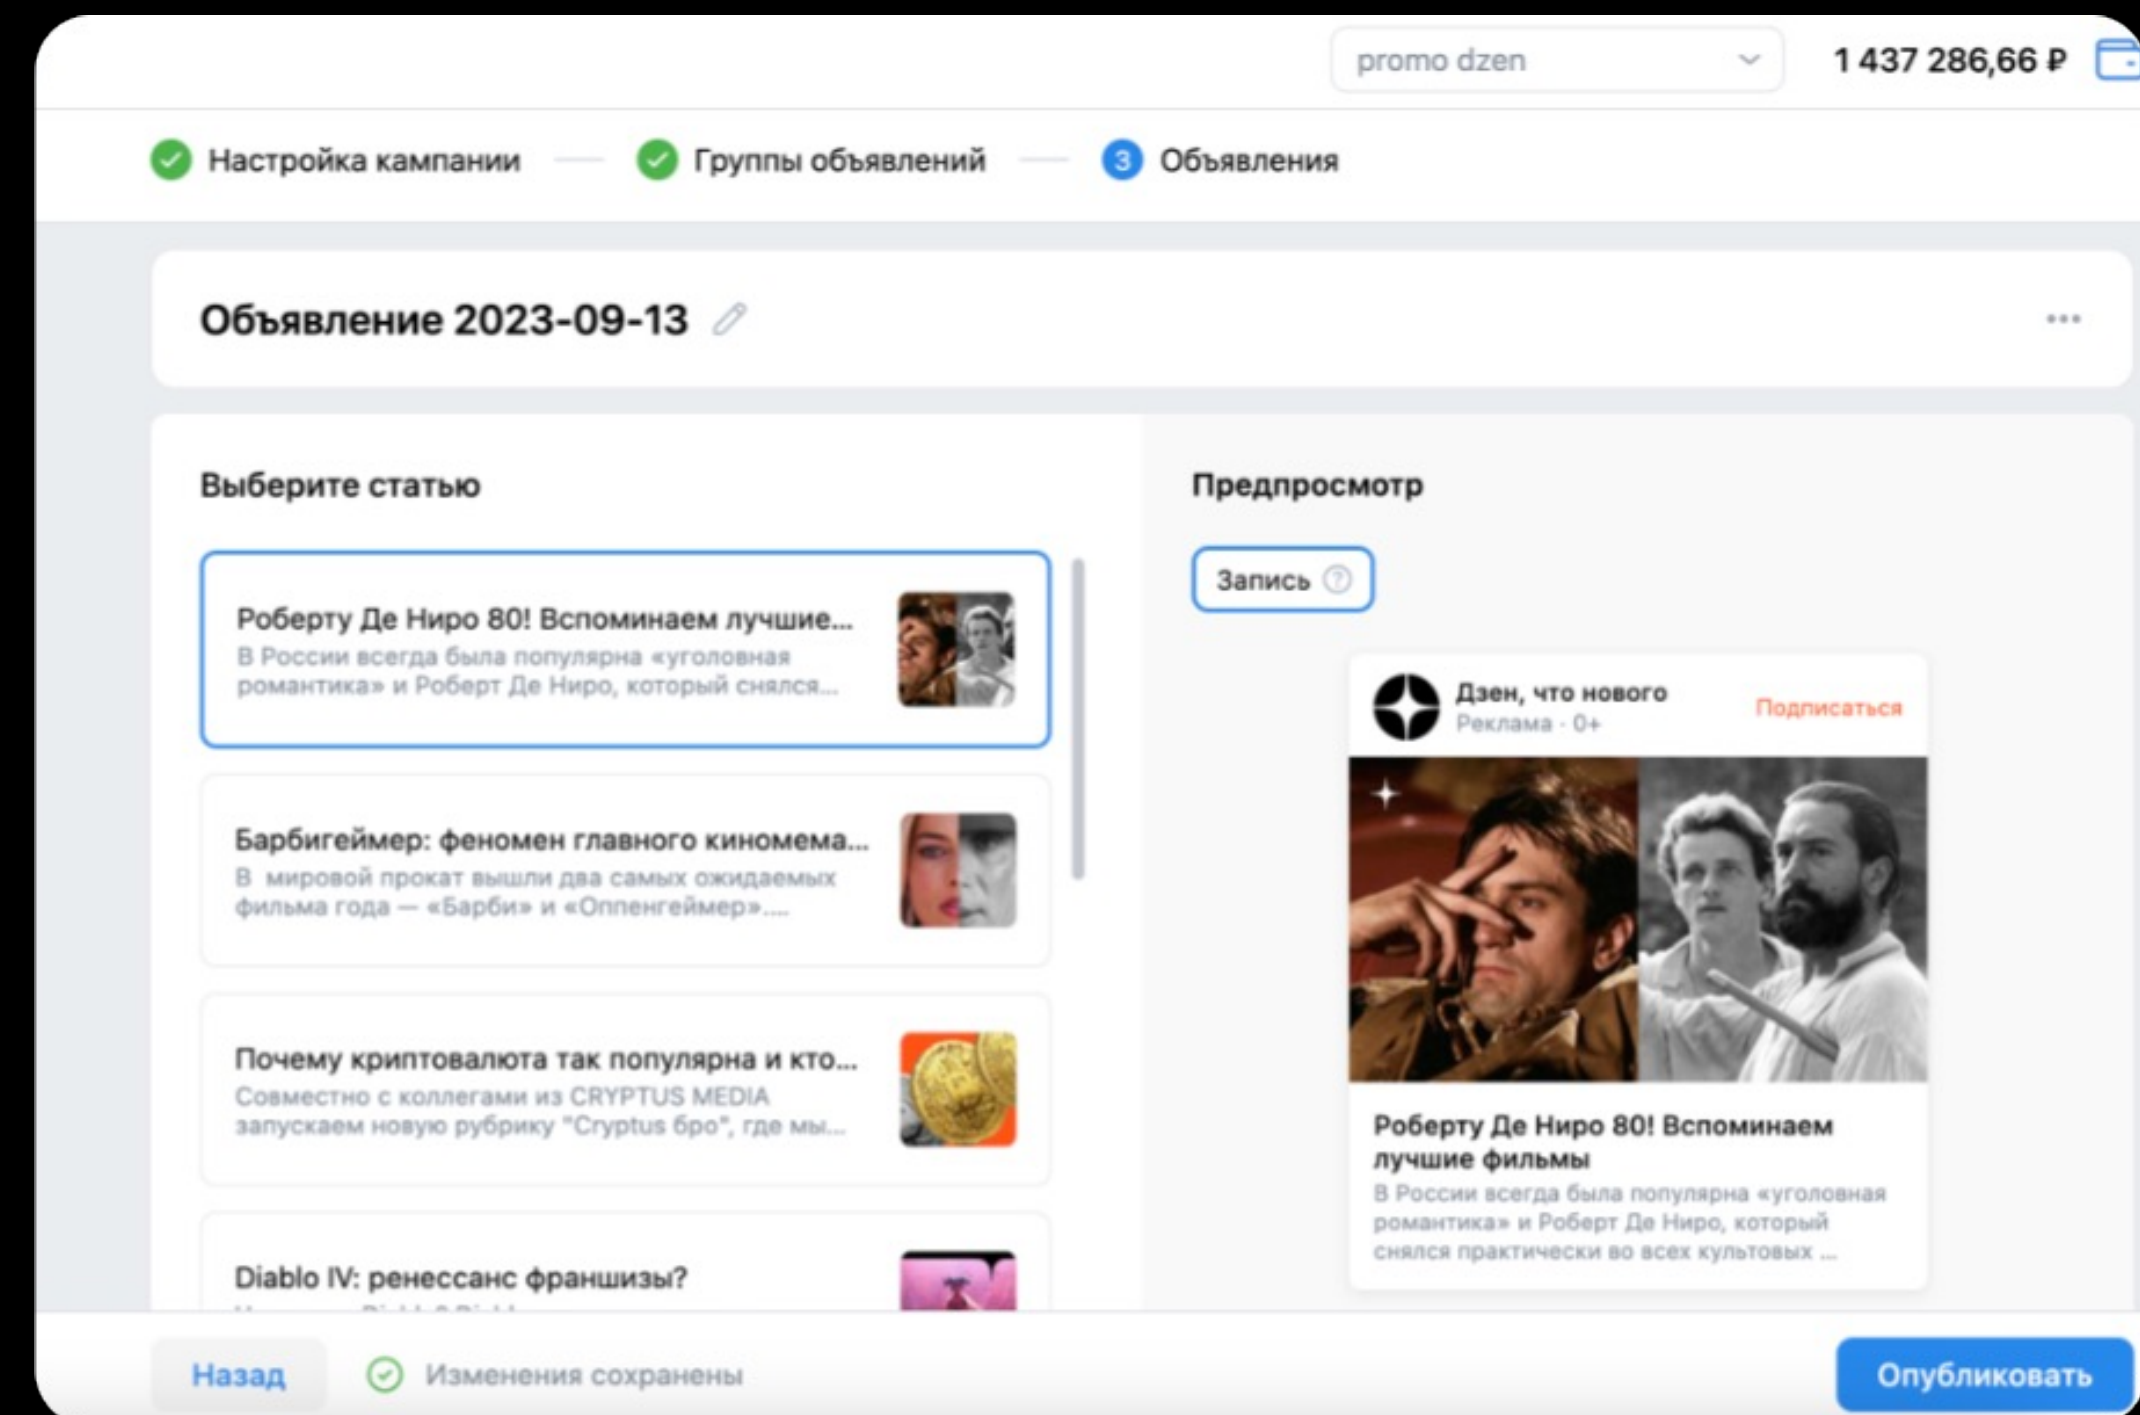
promo dzen

1 437 286,66 ₽

Настройка кампании — Группы объявлений — 3 Объявления

Объявление 2023-09-13

...

Выберите статью

Роберту Де Ниро 80! Вспоминаем лучшие...
В России всегда была популярна «уголовная романтика» и Роберт Де Ниро, который снялся...

Барбигеймер: феномен главного киномема...
В мировой прокат вышли два самых ожидаемых фильма года — «Барби» и «Оппенгеймер»....

Почему криптовалюта так популярна и кто...
Совместно с коллегами из CRYPTUS MEDIA запускаем новую рубрику "Cryptus бро", где мы...

Diablo IV: ренессанс франшизы?
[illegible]

Предпросмотр

Запись

Дзен, что нового
Реклама · 0+
Подписаться

Роберту Де Ниро 80! Вспоминаем лучшие фильмы
В России всегда была популярна «уголовная романтика» и Роберт Де Ниро, который снялся практически во всех культовых ...

Назад

Изменения сохранены

Опубликовать